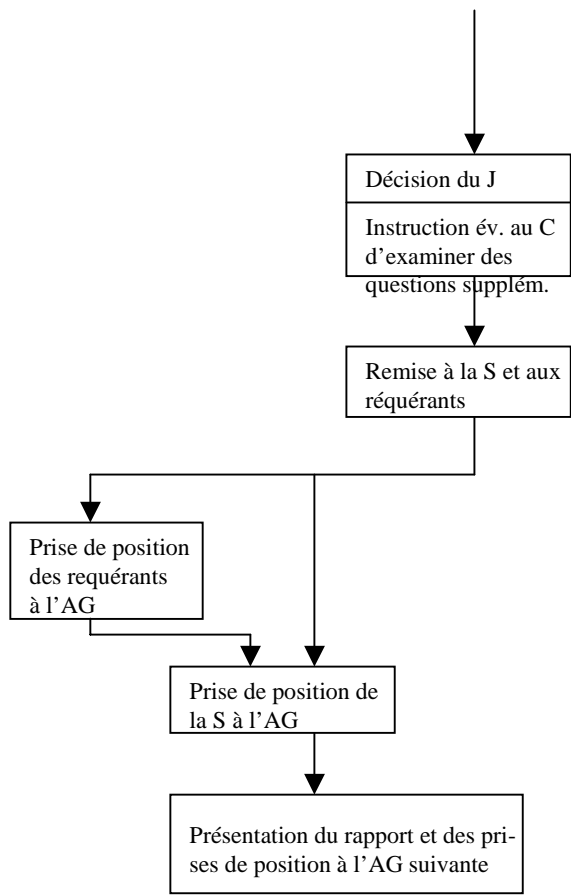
Décision du J

Instruction év. au C d'examiner des questions supplém.

Remise à la S et aux réquérants

Prise de position des requérants à l'AG

Prise de position de la S à l'AG

Présentation du rapport et des prises de position à l'AG suivante